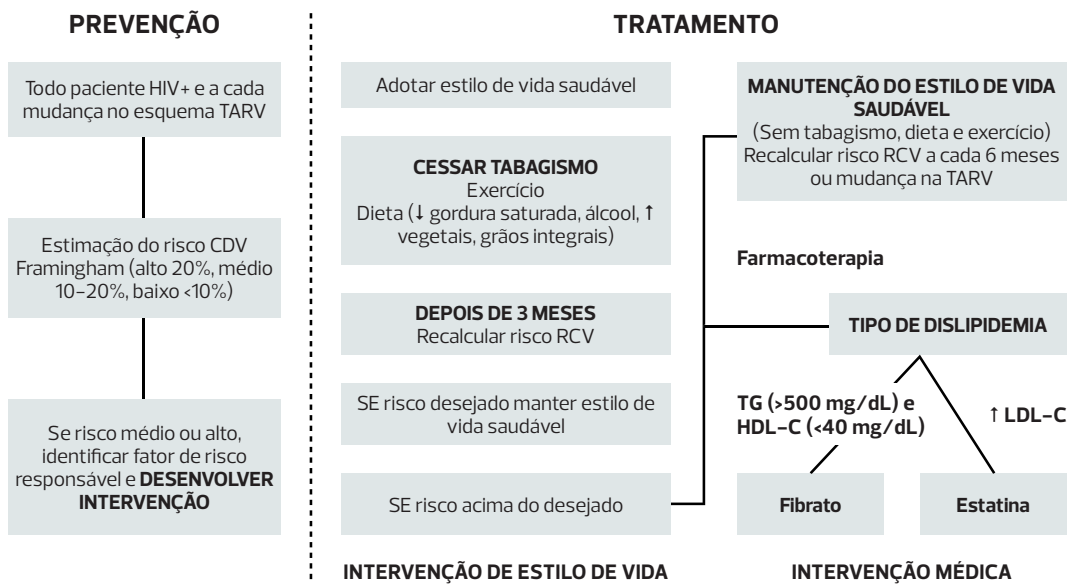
PREVENÇÃO

Todo paciente HIV+ e a cada mudança no esquema TARV

Estimação do risco CDV Framingham (alto 20%, médio 10–20%, baixo <10%)

Se risco médio ou alto, identificar fator de risco responsável e **DESENVOLVER INTERVENÇÃO**

TRATAMENTO

Adotar estilo de vida saudável

**CESSAR TABAGISMO**
Exercício
Dieta (↓ gordura saturada, álcool, ↑ vegetais, grãos integrais)

**DEPOIS DE 3 MESES**
Recalcular risco RCV

SE risco desejado manter estilo de vida saudável

SE risco acima do desejado

INTERVENÇÃO DE ESTILO DE VIDA

**MANUTENÇÃO DO ESTILO DE VIDA SAUDÁVEL**
(Sem tabagismo, dieta e exercício)
Recalcular risco RCV a cada 6 meses ou mudança na TARV

**Farmacoterapia**

**TIPO DE DISLIPIDEMIA**

**TG (>500 mg/dL) e HDL-C (<40 mg/dL)**

**↑ LDL-C**

**Fibrato**

**Estatina**

INTERVENÇÃO MÉDICA